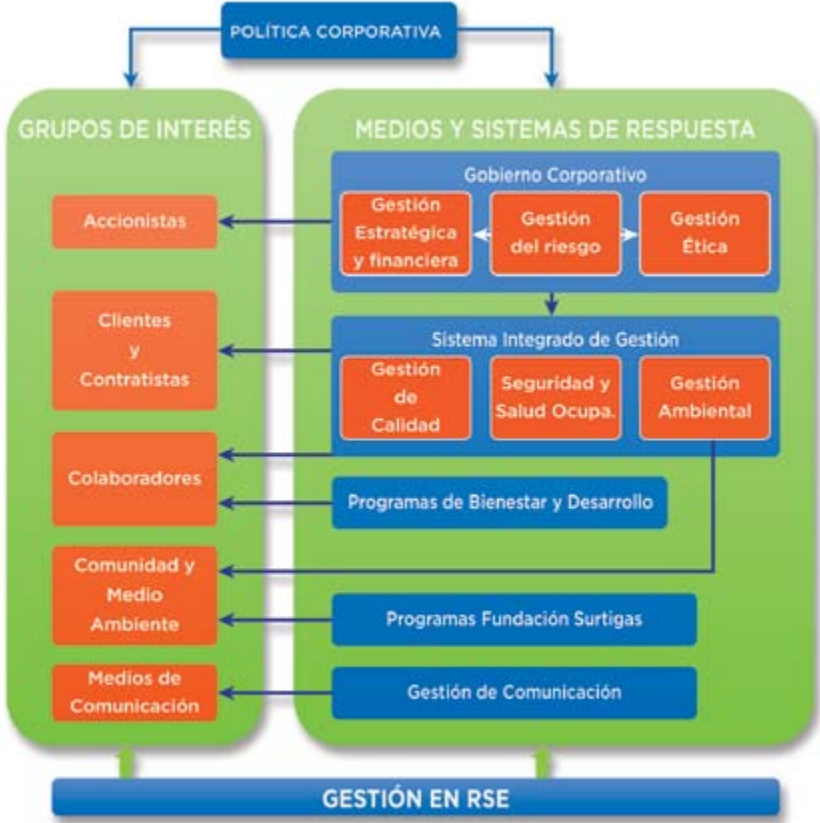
POLÍTICA CORPORATIVA

GRUPOS DE INTERÉS

MEDIOS Y SISTEMAS DE RESPUESTA

Gobierno Corporativo

Accionistas

Gestión Estratégica y financiera

Gestión del riesgo

Gestión Ética

Sistema Integrado de Gestión

Clientes y Contratistas

Gestión de Calidad

Seguridad y Salud Ocupa.

Gestión Ambiental

Colaboradores

Programas de Bienestar y Desarrollo

Comunidad y Medio Ambiente

Programas Fundación Surtigas

Medios de Comunicación

Gestión de Comunicación

GESTIÓN EN RSE